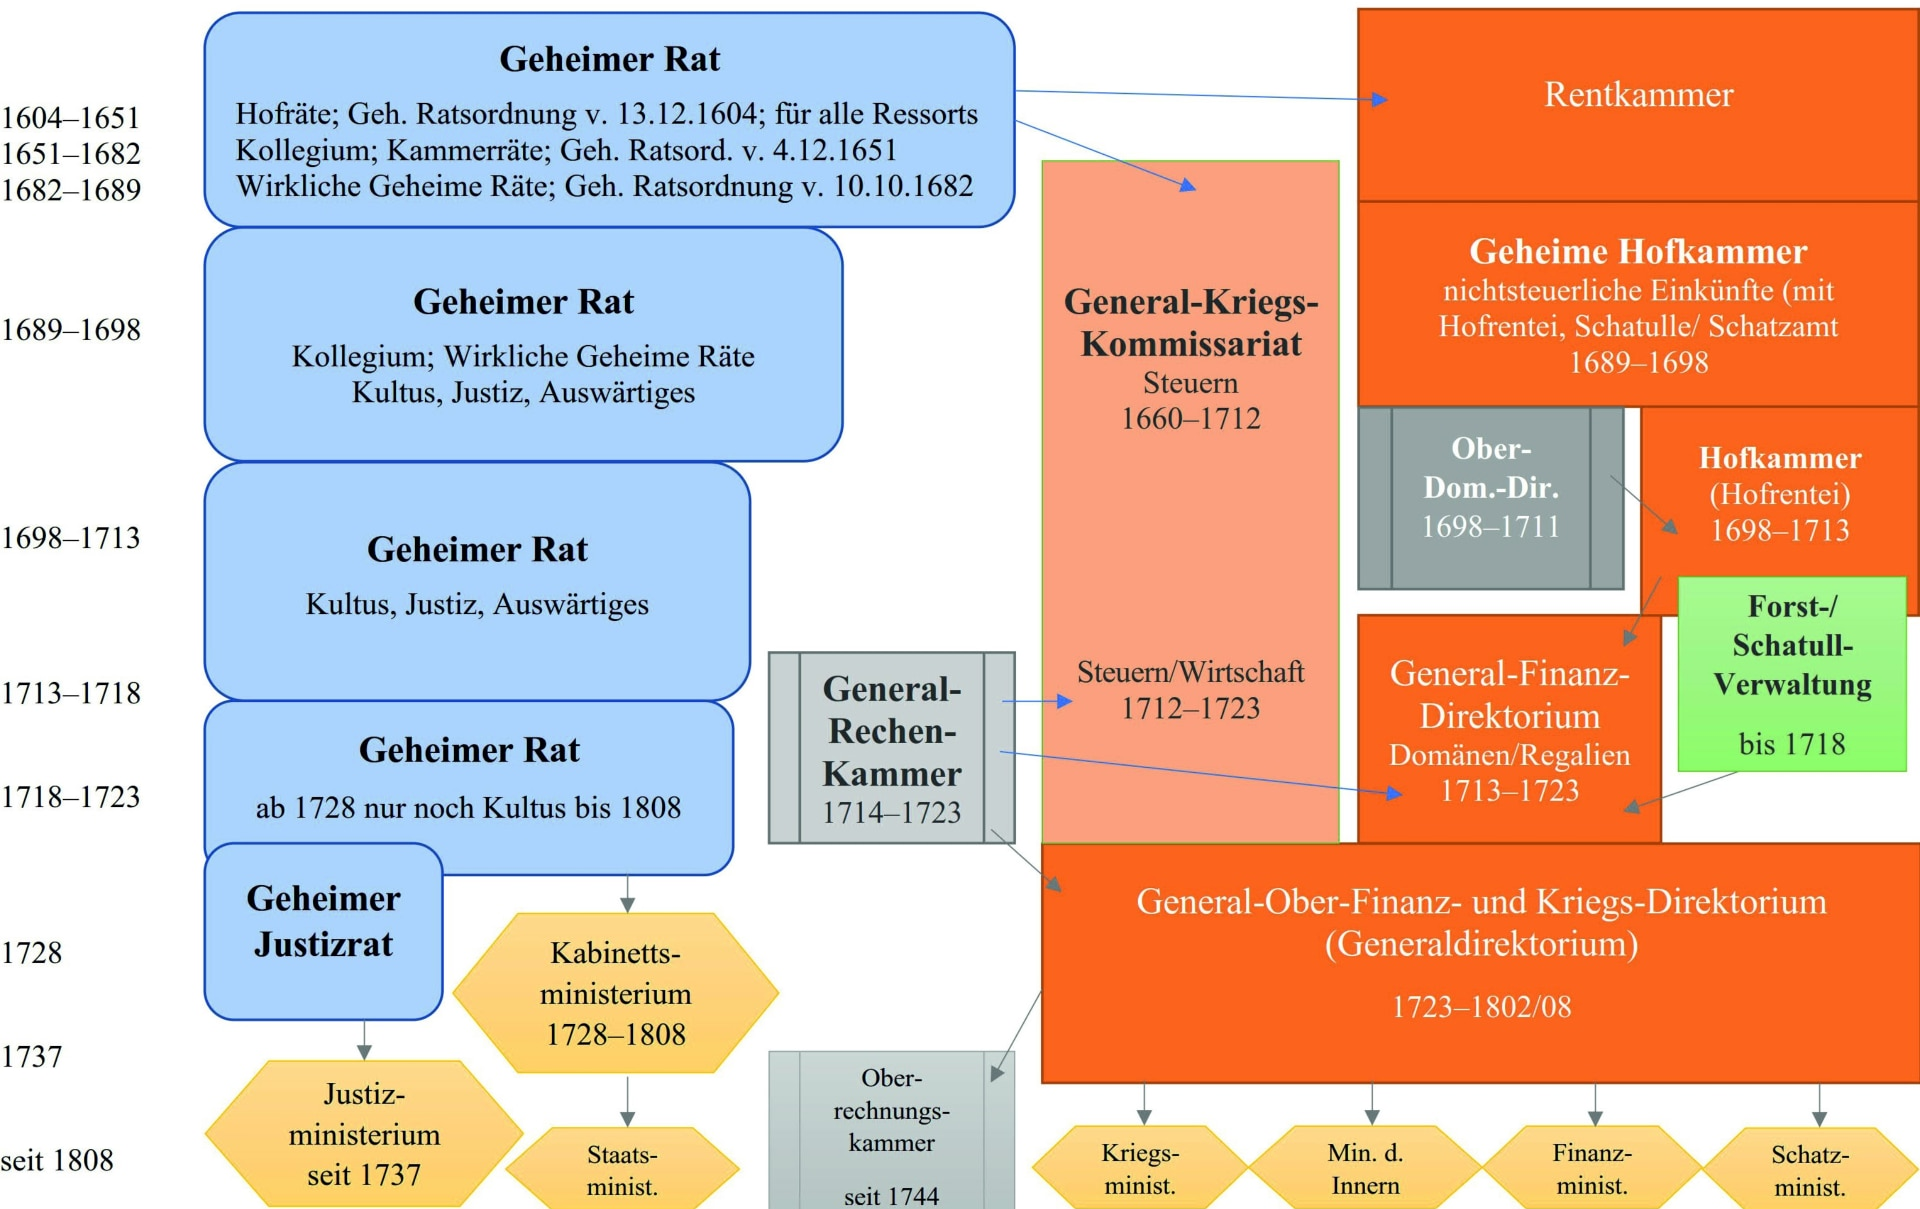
1604–1651
1651–1682
1682–1689

Geheimer Rat
Hofräte; Geh. Ratsordnung v. 13.12.1604; für alle Ressorts
Kollegium; Kammerräte; Geh. Ratsord. v. 4.12.1651
Wirkliche Geheime Räte; Geh. Ratsordnung v. 10.10.1682

Rentkammer

1689–1698

Geheimer Rat
Kollegium; Wirkliche Geheime Räte
Kultus, Justiz, Auswärtiges

General-Kriegs-Kommissariat
Steuern
1660–1712

Geheime Hofkammer
nichtsteuerliche Einkünfte (mit Hofrentei, Schatulle/ Schatzamt
1689–1698

1698–1713

Geheimer Rat
Kultus, Justiz, Auswärtiges

Ober-Dom.-Dir.
1698–1711

Hofkammer
(Hofrentei)
1698–1713

Forst-/ Schatull-Verwaltung
bis 1718

1713–1718

1718–1723

Geheimer Rat
ab 1728 nur noch Kultus bis 1808

General-Rechen-Kammer
1714–1723

Steuern/Wirtschaft
1712–1723

General-Finanz-Direktorium
Domänen/Regalien
1713–1723

1728

Geheimer Justizrat

Kabinetts-ministerium
1728–1808

General-Ober-Finanz- und Kriegs-Direktorium
(Generaldirektorium)
1723–1802/08

1737

Justiz-ministerium
seit 1737

Ober-rechnungs-kammer
seit 1744

seit 1808

Staats-minist.

Kriegs-minist.

Min. d. Innern

Finanz-minist.

Schatz-minist.